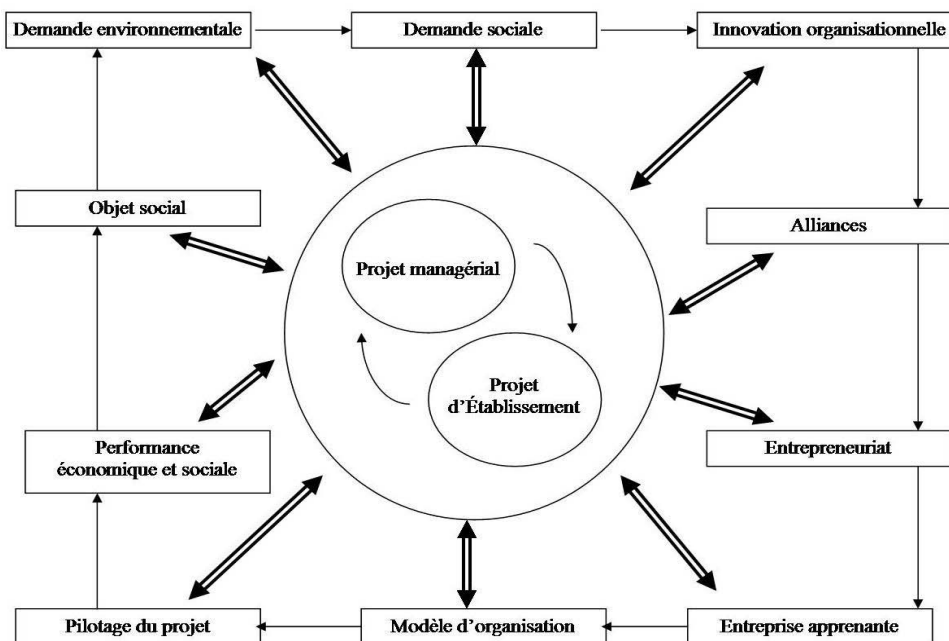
Demande environnementale

Demande sociale

Innovation organisationnelle

Objet social

Alliances

Projet managérial

Projet d'Établissement

Performance économique et sociale

Entrepreneuriat

Pilotage du projet

Modèle d'organisation

Entreprise apprenante